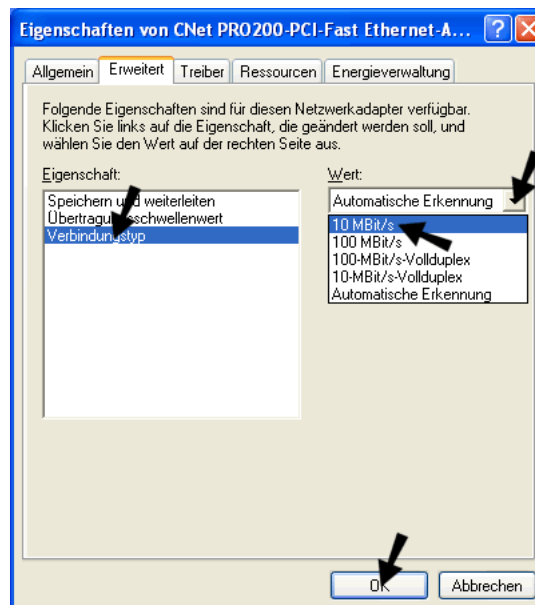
Eigenschaften von CNet PRO200-PCI-Fast Ethernet-A...

Allgemein | Erweitert | Treiber | Ressourcen | Energieverwaltung

Folgende Eigenschaften sind für diesen Netzwerkadapter verfügbar. Klicken Sie links auf die Eigenschaft, die geändert werden soll, und wählen Sie den Wert auf der rechten Seite aus.

Eigenschaft:
Speichern u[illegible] weiterleiten
Übertragu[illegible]schwellenwert
Verbindung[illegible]typ

Wert:
Automatische Erkennung
10 MBit/s
100 MBit/s
100-MBit/s-Vollduplex
10-MBit/s-Vollduplex
Automatische Erkennung

OK
Abbrechen